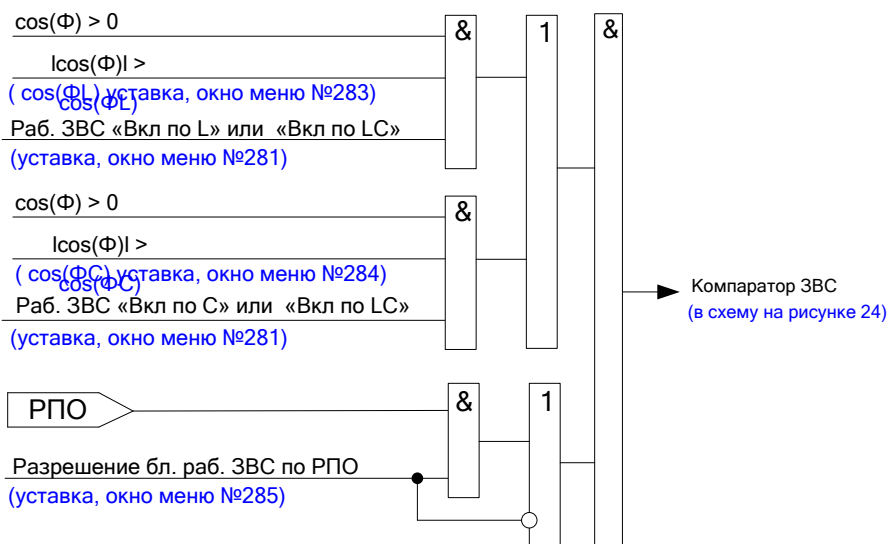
cos(Φ) > 0

Icos(Φ)I >

( cos(ΦL) уставка, окно меню №283)
cos(ΦL)

Раб. ЗВС «Вкл по L» или «Вкл по LC»
(уставка, окно меню №281)

cos(Φ) > 0

Icos(Φ)I >

( cos(ΦC) уставка, окно меню №284)
cos(ΦC)

Раб. ЗВС «Вкл по С» или «Вкл по LC»
(уставка, окно меню №281)

РПО

Разрешение бл. раб. ЗВС по РПО
(уставка, окно меню №285)

&
1
&
&
&
1

Компаратор ЗВС
(в схему на рисунке 24)